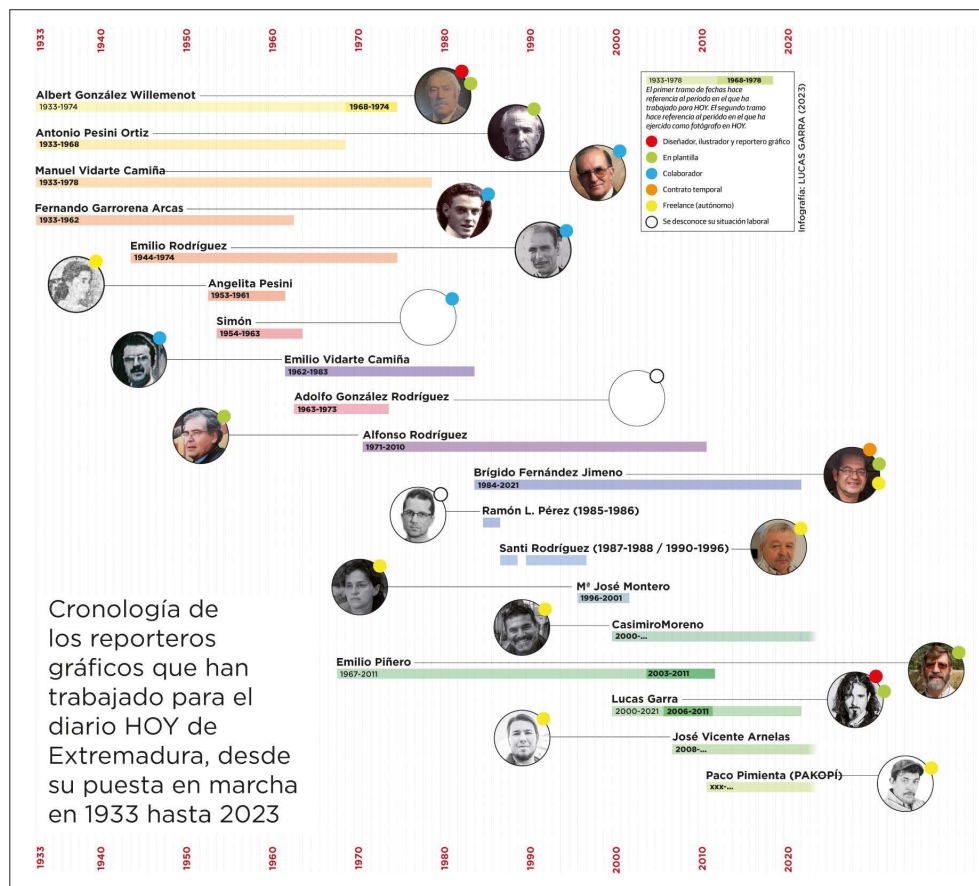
1933 1940 1950 1960 1970 1980 1990 2000 2010 2020

Albert González Willemenot
1933-1974 1968-1974

Antonio Pesini Ortiz
1933-1968

Manuel Vidarte Camiña
1933-1978

Fernando Garrorena Arcas
1933-1962

Emilio Rodríguez
1944-1974

Angelita Pesini
1953-1961

Simón
1954-1963

Emilio Vidarte Camiña
1962-1983

Adolfo González Rodríguez
1963-1973

Alfonso Rodríguez
1971-2010

Brígido Fernández Jimeno
1984-2021

Ramón L. Pérez (1985-1986)

Santi Rodríguez (1987-1988 / 1990-1996)

Mª José Montero
1996-2001

CasimiroMoreno
2000-...

Emilio Piñero
1967-2011 2003-2011

Lucas Garra
2000-2021 2006-2011

José Vicente Arnelas
2008-...

Paco Pimienta (PAKOPÍ)
xxx-...

1933-1978 1968-1978
El primer tramo de fechas hace referencia al periodo en el que ha trabajado para HOY. El segundo tramo hace referencia al periodo en el que ha ejercido como fotógrafo en HOY.
Diseñador, ilustrador y reportero gráfico
En plantilla
Colaborador
Contrato temporal
Freelance (autónomo)
Se desconoce su situación laboral

Infografía: LUCAS GARRA (2023)

Cronología de los reporteros gráficos que han trabajado para el diario HOY de Extremadura, desde su puesta en marcha en 1933 hasta 2023

1933 1940 1950 1960 1970 1980 1990 2000 2010 2020